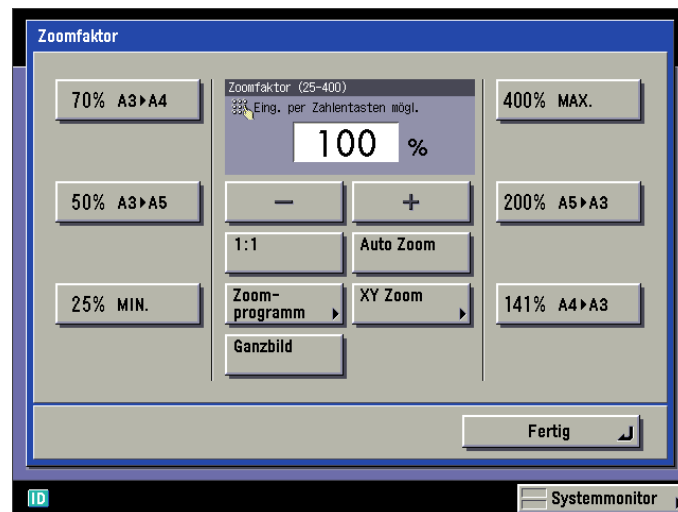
Zoomfaktor

70% A3▸A4

50% A3▸A5

25% MIN.

Zoomfaktor (25-400)
Eing. per Zahlentasten mögl.

100 %

−

+

1:1

Auto Zoom

Zoomprogramm

XY Zoom

Ganzbild

400% MAX.

200% A5▸A3

141% A4▸A3

Fertig

ID

Systemmonitor